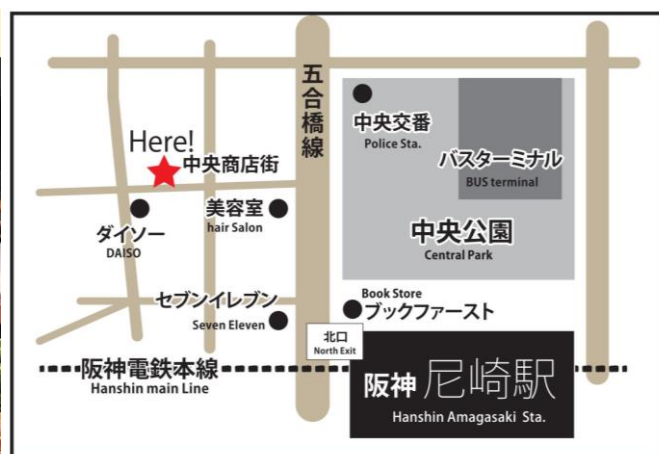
五合橋線

Here!
中央商店街

中央交番
Police Sta.

バスターミナル
BUS terminal

美容室
hair Salon

ダイソー
DAISO

中央公園
Central Park

Book Store
ブックファースト

セブンイレブン
Seven Eleven

北口
North Exit

阪神電鉄本線
Hanshin main Line

阪神 尼崎駅
Hanshin Amagasaki Sta.